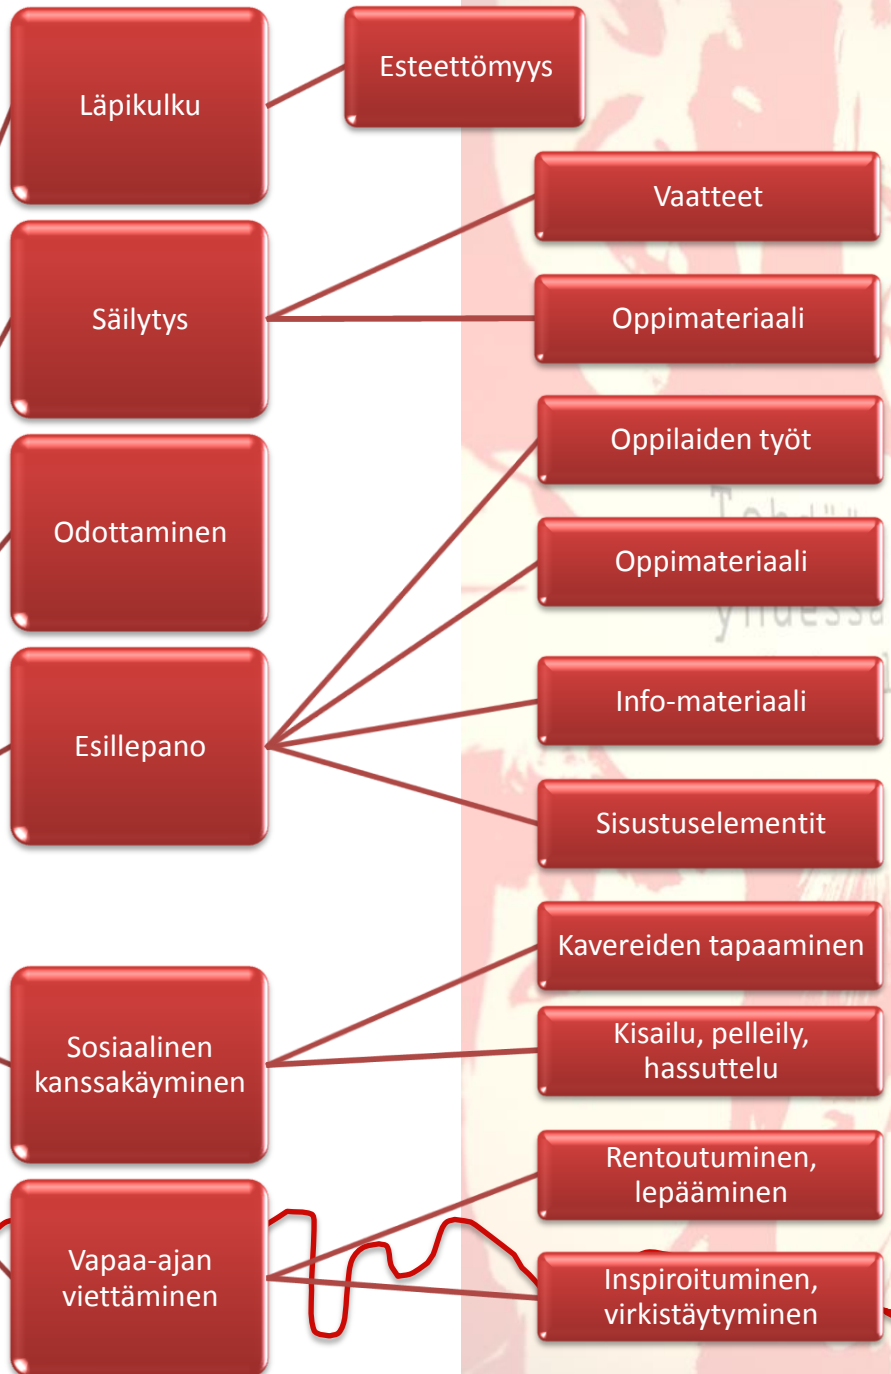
Läpikulku

Esteettömyys

Vaatteet

Säilytys

Oppimateriaali

Oppilaiden työt

Odottaminen

Oppimateriaali

Info-materiaali

Esillepano

Sisustuselementit

Kavereiden tapaaminen

Sosiaalinen kanssakäyminen

Kisailu, pelleily, hassuttelu

Rentoutuminen, lepääminen

Vapaa-ajan viettäminen

Inspiroituminen, virkistäytyminen